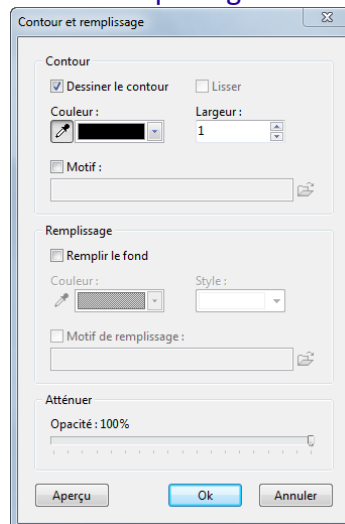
Contour et remplissage

Contour
Dessiner le contour
Lisser
Couleur :
Largeur :
1
Motif :

Remplissage
Remplir le fond
Couleur :
Style :
Motif de remplissage :

Atténuer
Opacité : 100%

Aperçu
Ok
Annuler